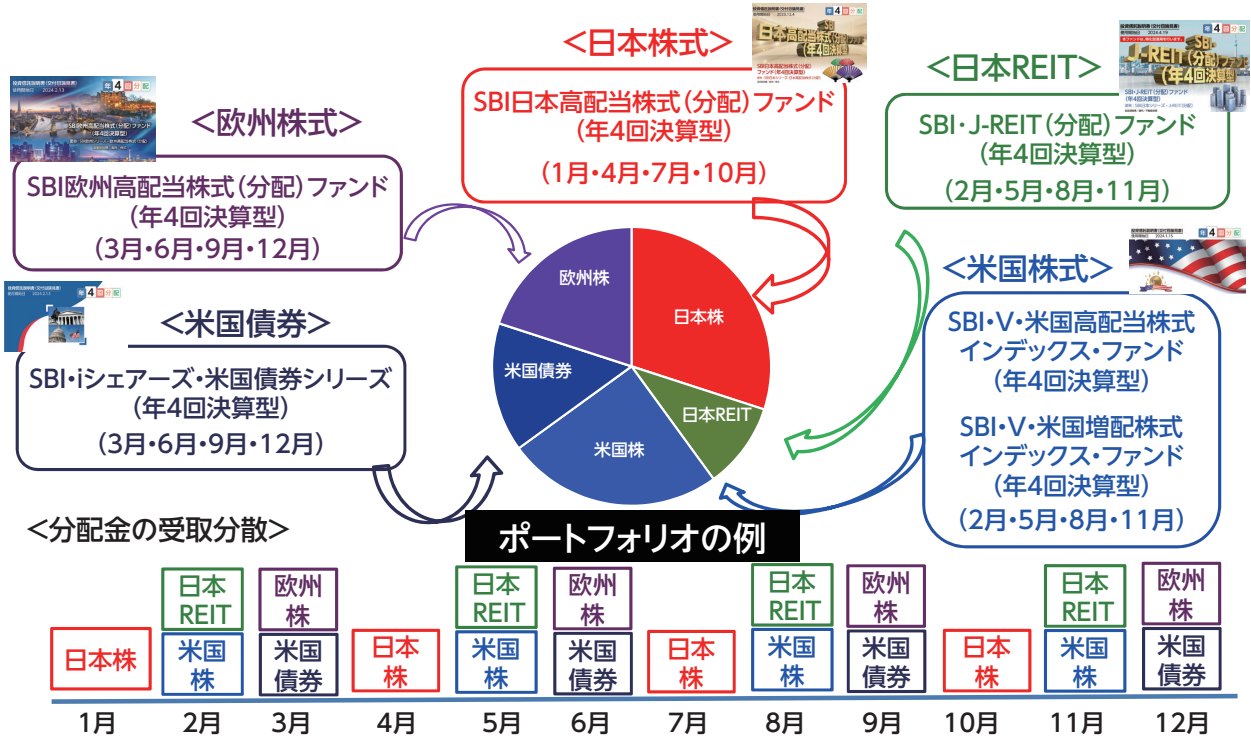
<日本株式>

SBI日本高配当株式(分配)ファンド
(年4回決算型)
(1月・4月・7月・10月)

<日本REIT>

SBI・J-REIT(分配)ファンド
(年4回決算型)
(2月・5月・8月・11月)

<欧州株式>

SBI欧州高配当株式(分配)ファンド
(年4回決算型)
(3月・6月・9月・12月)

<米国株式>

SBI・V・米国高配当株式インデックス・ファンド
(年4回決算型)

SBI・V・米国増配株式インデックス・ファンド
(年4回決算型)
(2月・5月・8月・11月)

<米国債券>

SBI・iシェアーズ・米国債券シリーズ
(年4回決算型)
(3月・6月・9月・12月)

欧州株
日本株
米国債券
日本REIT
米国株

<分配金の受取分散>

ポートフォリオの例

| 1月 | 2月 | 3月 | 4月 | 5月 | 6月 | 7月 | 8月 | 9月 | 10月 | 11月 | 12月 |
|---|---|---|---|---|---|---|---|---|---|---|---|
| | 日本REIT | 欧州株 | | 日本REIT | 欧州株 | | 日本REIT | 欧州株 | | 日本REIT | 欧州株 |
| 日本株 | 米国株 | 米国債券 | 日本株 | 米国株 | 米国債券 | 日本株 | 米国株 | 米国債券 | 日本株 | 米国株 | 米国債券 |